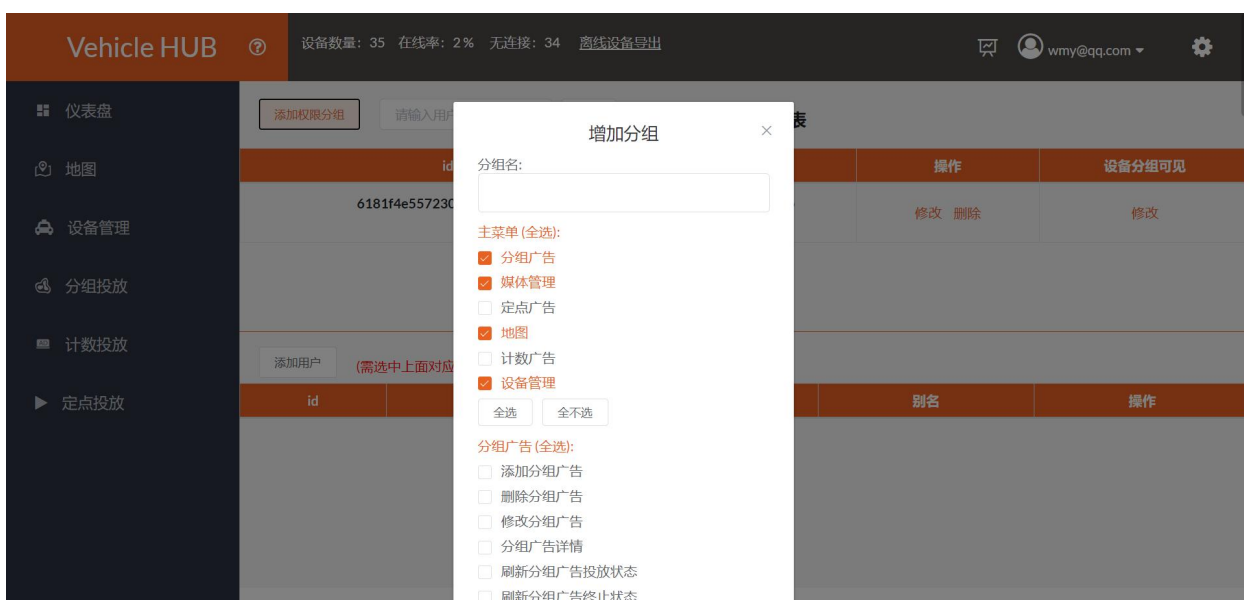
Vehicle HUB ⑦ 设备数量：35 在线率：2% 无连接：34 离线设备导出

wmy@qq.com

仪表盘
地图
设备管理
分组投放
计数投放
定点投放

添加权限分组 请输入用户

表

| id | 操作 | 设备分组可见 |
|---|---|---|
| 6181f4e557230 | 修改 删除 | 修改 |

添加用户 (需选中上面对应

| id | 别名 | 操作 |
|---|---|---|

增加分组

分组名:

主菜单(全选):
分组广告
媒体管理
定点广告
地图
计数广告
设备管理
全选 全不选

分组广告(全选):
添加分组广告
删除分组广告
修改分组广告
分组广告详情
刷新分组广告投放状态
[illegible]